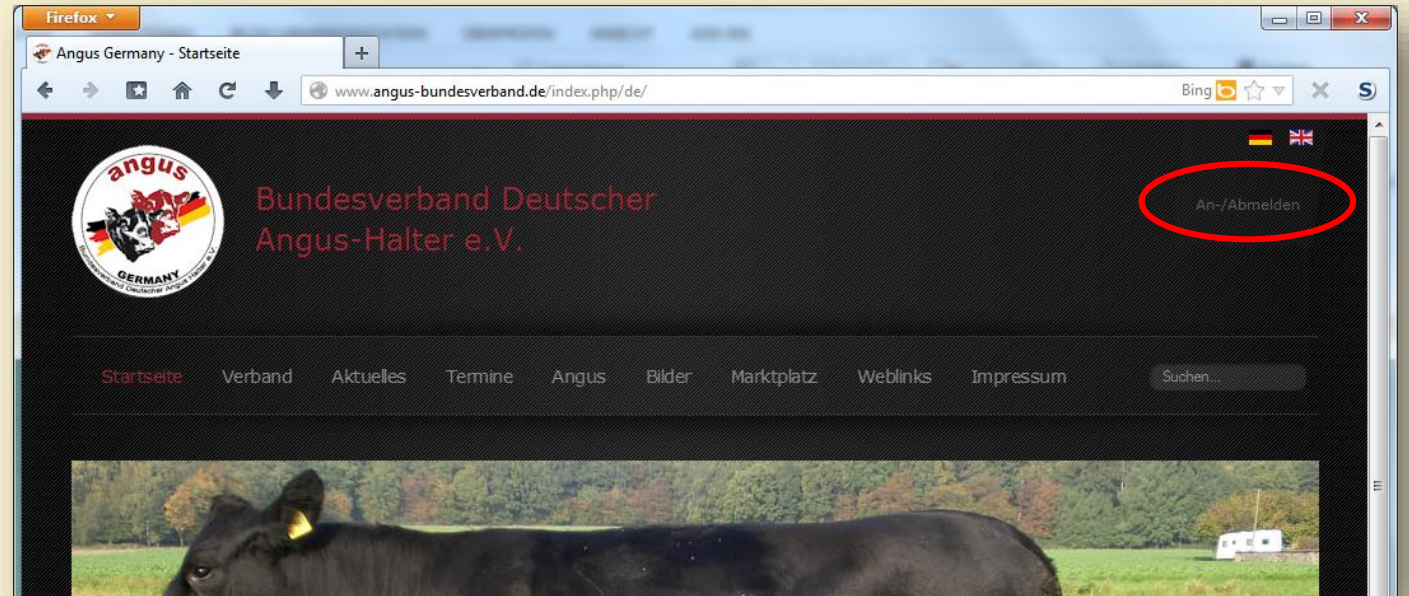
Firefox

Angus Germany - Startseite

www.angus-bundesverband.de/index.php/de/

Bing

angus
GERMANY
Bundesverband Deutscher Angus-Halter e.V.

Bundesverband Deutscher Angus-Halter e.V.

An-/Abmelden

Startseite Verband Aktuelles Termine Angus Bilder Marktplatz Weblinks Impressum

Suchen...